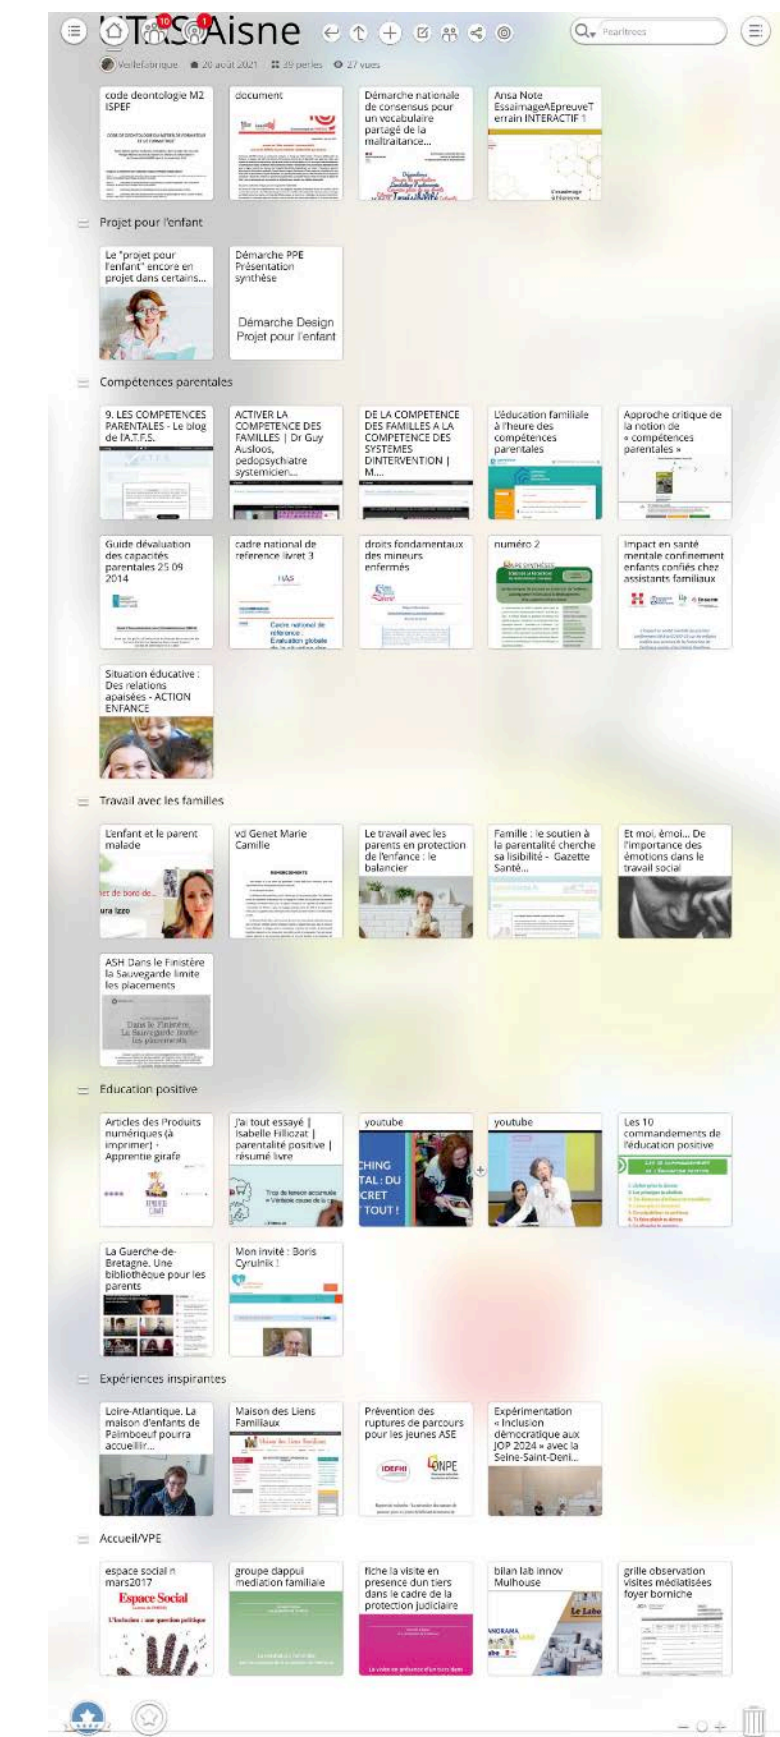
UTS Aisne

Veillefabrique 20 août 2021 39 perles 27 vues

Pearltrees

code deontologie M2 ISPEF

document

Démarche nationale de consensus pour un vocabulaire partagé de la maltraitance...

Ansa Note EssaimageAEpreuveTerrain INTERACTIF 1

Projet pour l'enfant

Le "projet pour l'enfant" encore en projet dans certains...

Démarche PPE Présentation synthèse

Démarche Design Projet pour l'enfant

Compétences parentales

9. LES COMPETENCES PARENTALES - Le blog de l'A.T.F.S.

ACTIVER LA COMPETENCE DES FAMILLES | Dr Guy Ausloos, pedopsychiatre systemicien...

DE LA COMPETENCE DES FAMILLES A LA COMPETENCE DES SYSTEMES DINTERVENTION | M...

L'éducation familiale à l'heure des compétences parentales

Approche critique de la notion de « compétences parentales »

Guide dévaluation des capacités parentales 25 09 2014

cadre national de reference livret 3

HAS

Cadre national de référence Évaluation globale

droits fondamentaux des mineurs enfermés

numéro 2

Impact en santé mentale confinement enfants confiés chez assistants familiaux

Situation éducative : Des relations apaisées - ACTION ENFANCE

Travail avec les familles

L'enfant et le parent malade

vd Genet Marie Camille

REMERCIEMENTS

Le travail avec les parents en protection de l'enfance : le balancier

Famille : le soutien à la parentalité cherche sa lisibilité - Gazette Santé...

Et moi, émoi... De l'importance des émotions dans le travail social

ASH Dans le Finistère la Sauvegarde limite les placements

Dans le Finistère, La Sauvegarde limite les placements

Education positive

Articles des Produits numériques (à imprimer) - Apprentie girafe

J'ai tout essayé | Isabelle Filliozat | parentalité positive | résumé livre

youtube

youtube

Les 10 commandements de l'éducation positive

La Guerche-de-Bretagne. Une bibliothèque pour les parents

Mon invité : Boris Cyrulnik !

Expériences inspirantes

Loire-Atlantique. La maison d'enfants de Paimboeuf pourra accueillir...

Maison des Liens Familiaux

Prévention des ruptures de parcours pour les jeunes ASE

IDEFHI ONPE

Expérimentation « Inclusion démocratique aux JOP 2024 » avec la Seine-Saint-Deni...

Accueil/VPE

espace social n mars2017

Espace Social

L'inclusion : une question politique

groupe dappui mediation familiale

fiche la visite en presence dun tiers dans le cadre de la protection judiciaire

bilan lab innov Mulhouse

Le Labo

grille observation visites médiatisées foyer borniche